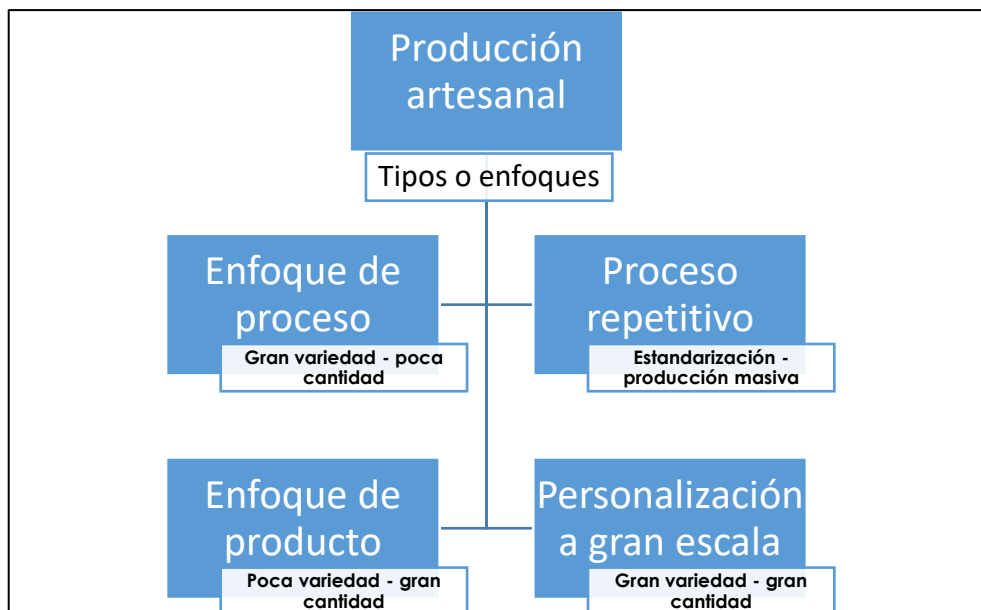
Producción artesanal

Tipos o enfoques

Enfoque de proceso

Gran variedad - poca cantidad

Proceso repetitivo

Estandarización - producción masiva

Enfoque de producto

Poca variedad - gran cantidad

Personalización a gran escala

Gran variedad - gran cantidad